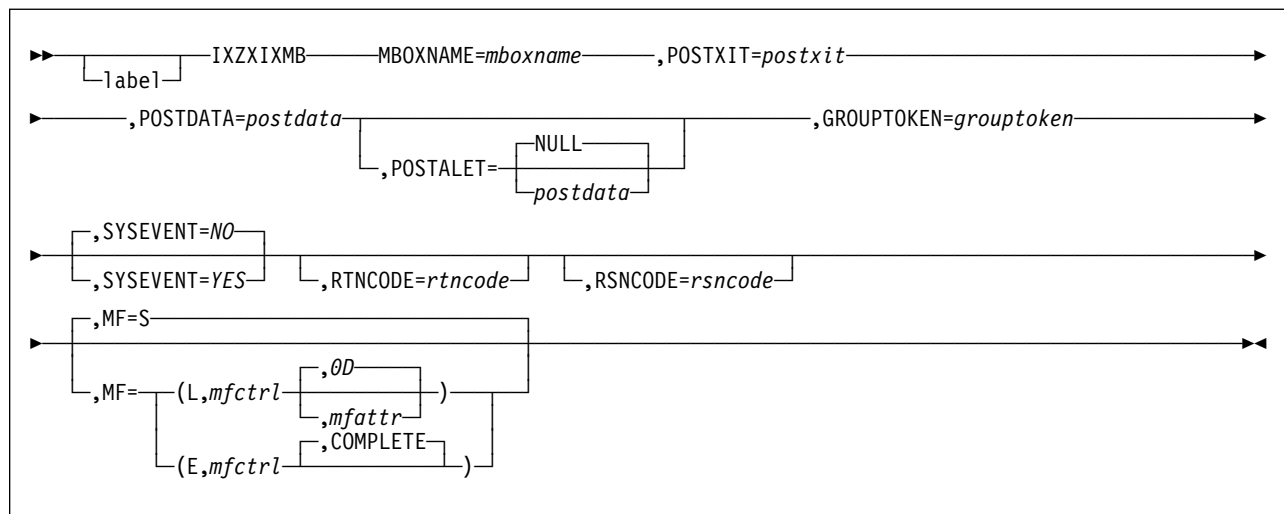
label IXZXIXMB MBOXNAME=mboxname ,POSTXIT=postxit

,POSTDATA=postdata ,POSTALET= NULL postdata ,GROUPTOKEN=grouptoken

,SYSEVENT=NO ,SYSEVENT=YES ,RTNCODE=rtncode ,RSNCODE=rsncode

,MF=S
,MF= (L,mfctrl ,0D ,mfattr )
(E,mfctrl ,COMPLETE )